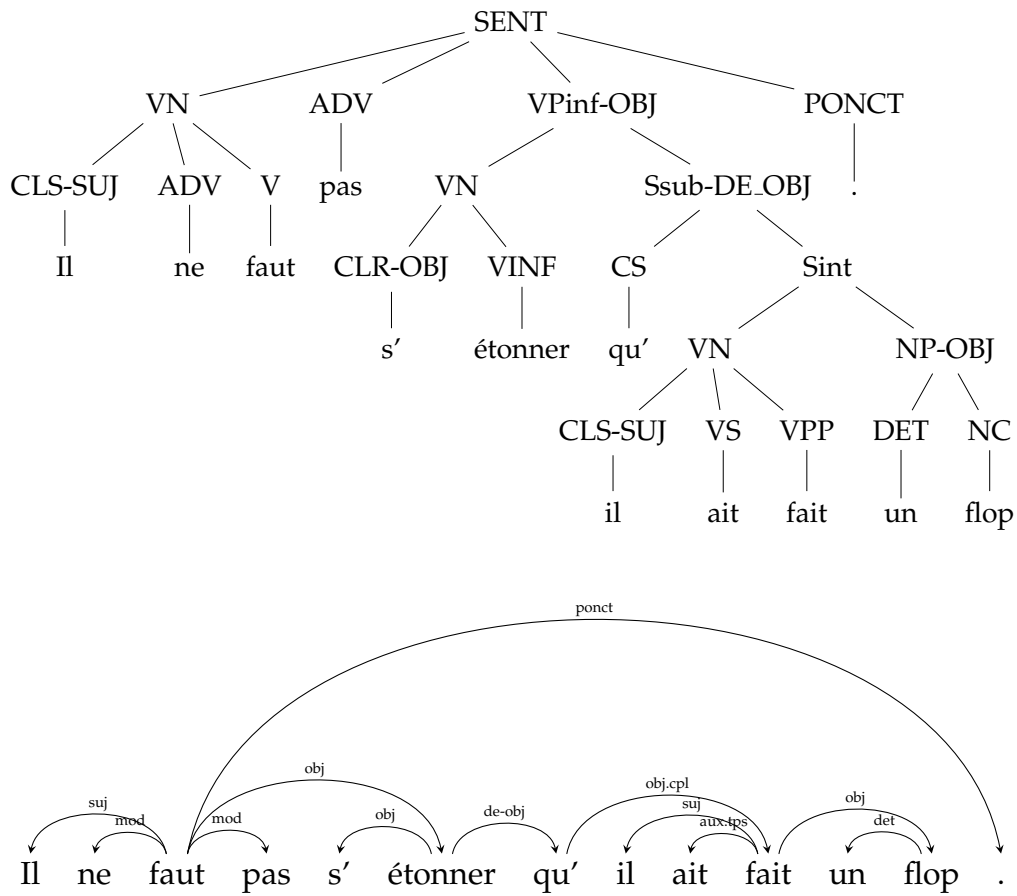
SENT

VN ADV VPinf-OBJ PONCT

CLS-SUJ ADV V pas VN Ssub-DE_OBJ .

Il ne faut CLR-OBJ VINF CS Sint

s' étonner qu' VN NP-OBJ

CLS-SUJ VS VPP DET NC

il ait fait un flop

ponct

obj obj.cpl

suj suj obj

mod mod obj de-obj aux.tps det

Il ne faut pas s' étonner qu' il ait fait un flop .